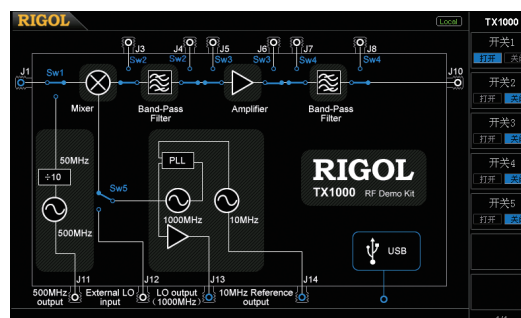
RIGOL
Local
TX1000
J3 J4 J5 J6 J7 J8
Sw2 Sw2 Sw3 Sw3 Sw4 Sw4
J1 Sw1 J10
Mixer
Band-Pass Filter
Amplifier
Band-Pass Filter
50MHz
÷10
500MHz
Sw5
PLL
1000MHz
10MHz
RIGOL
TX1000 RF Demo Kit
USB
J11 J12 J13 J14
500MHz output
External LO input
LO output (1000MHz)
10MHz Reference output
开关1
打开 关
开关2
打开 关
开关3
打开 关
开关4
打开 关
开关5
打开 关